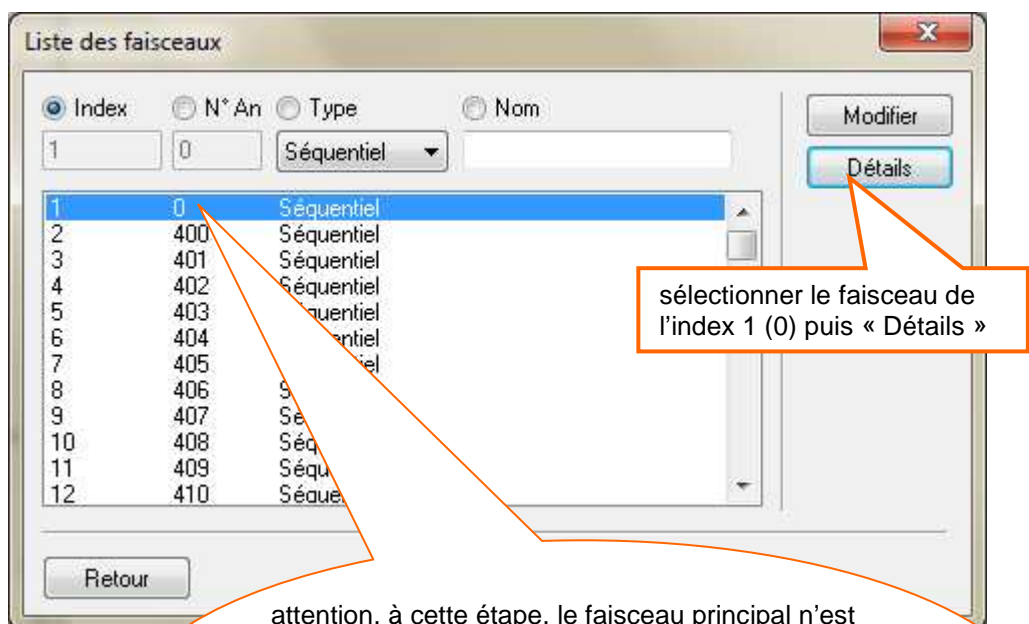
Liste des faisceaux

Index N° An Type Nom

1 0 Séquentiel

Modifier

Détails

| | | |
|---|---|---|
| 1 | 0 | Séquentiel |
| 2 | 400 | Séquentiel |
| 3 | 401 | Séquentiel |
| 4 | 402 | Séquentiel |
| 5 | 403 | S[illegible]quentiel |
| 6 | 404 | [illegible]ntiel |
| 7 | 405 | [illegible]iel |
| 8 | 406 | S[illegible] |
| 9 | 407 | Sé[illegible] |
| 10 | 408 | Séq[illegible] |
| 11 | 409 | Séqu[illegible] |
| 12 | 410 | Séque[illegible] |

sélectionner le faisceau de l'index 1 (0) puis « Détails »

Retour

attention, à cette étape, le faisceau principal n'est